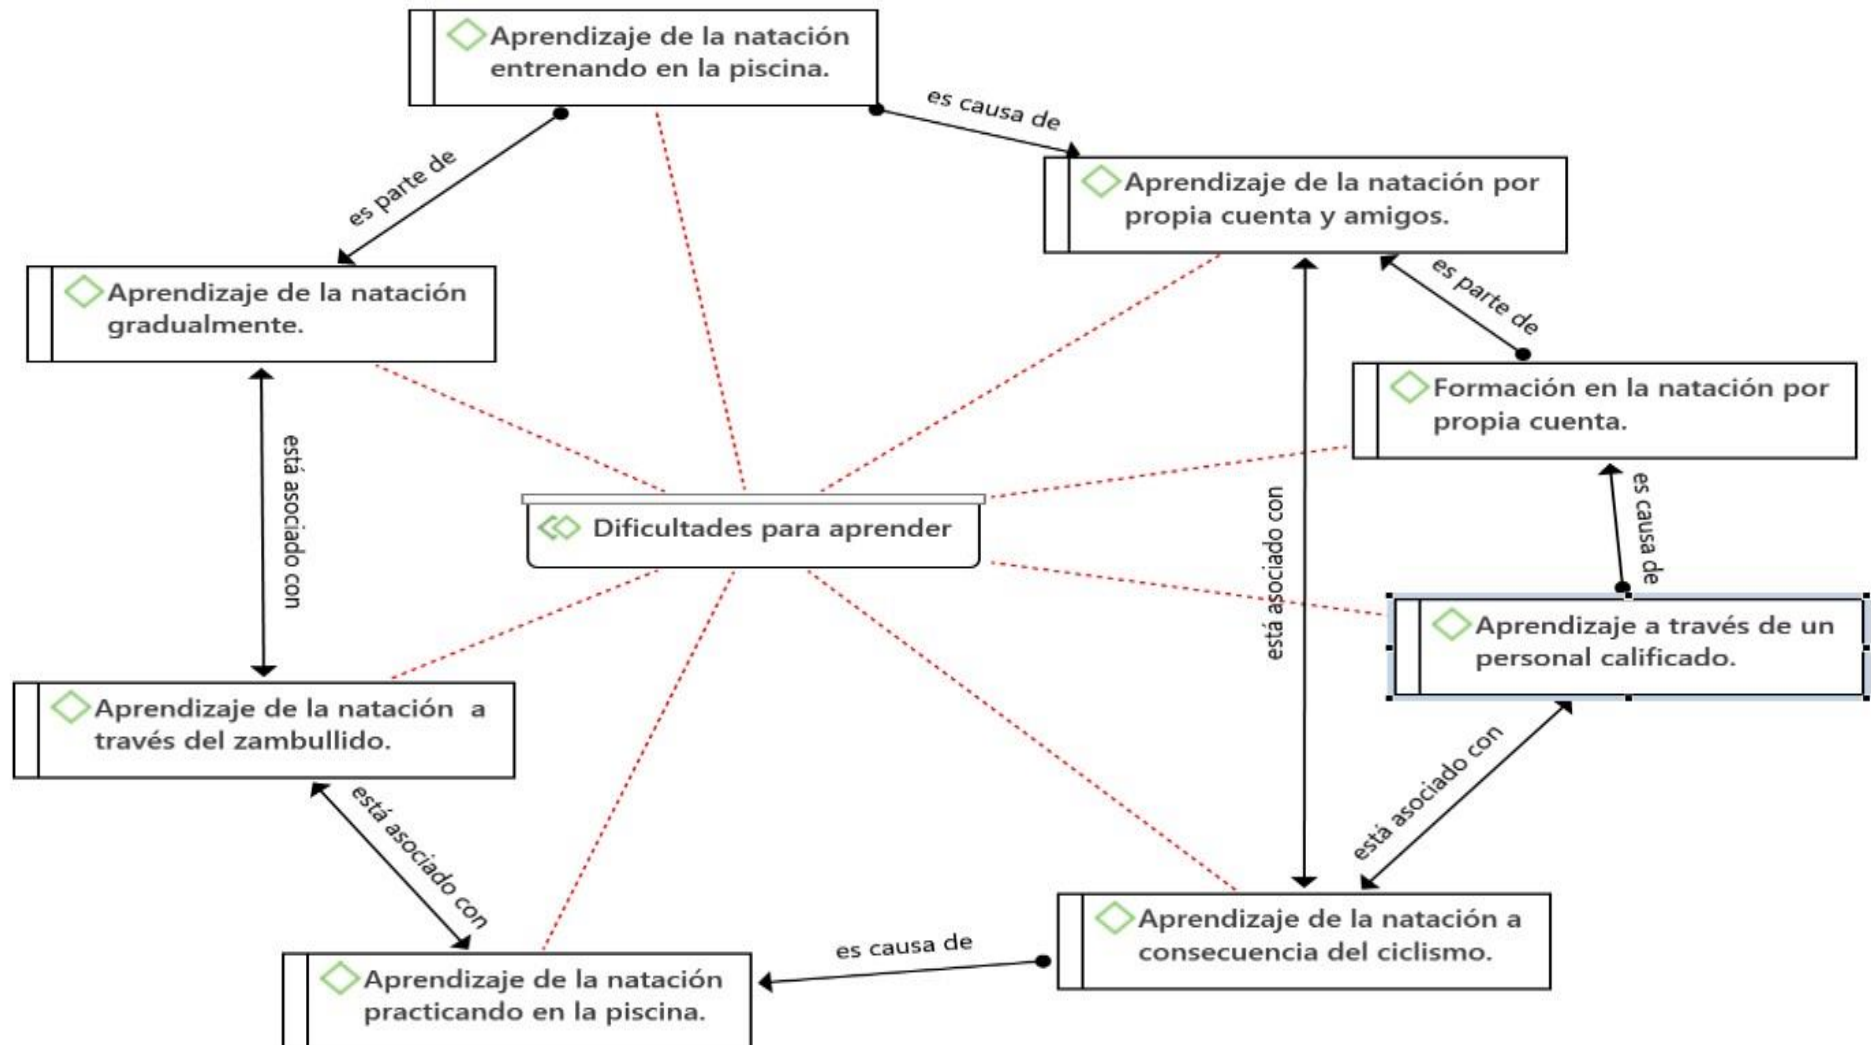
Aprendizaje de la natación entrenando en la piscina.

es causa de

Aprendizaje de la natación por propia cuenta y amigos.

es parte de

Aprendizaje de la natación gradualmente.

es parte de

Formación en la natación por propia cuenta.

está asociado con

es causa de

Dificultades para aprender

está asociado con

Aprendizaje a través de un personal calificado.

Aprendizaje de la natación a través del zambullido.

está asociado con

está asociado con

Aprendizaje de la natación a consecuencia del ciclismo.

es causa de

Aprendizaje de la natación practicando en la piscina.